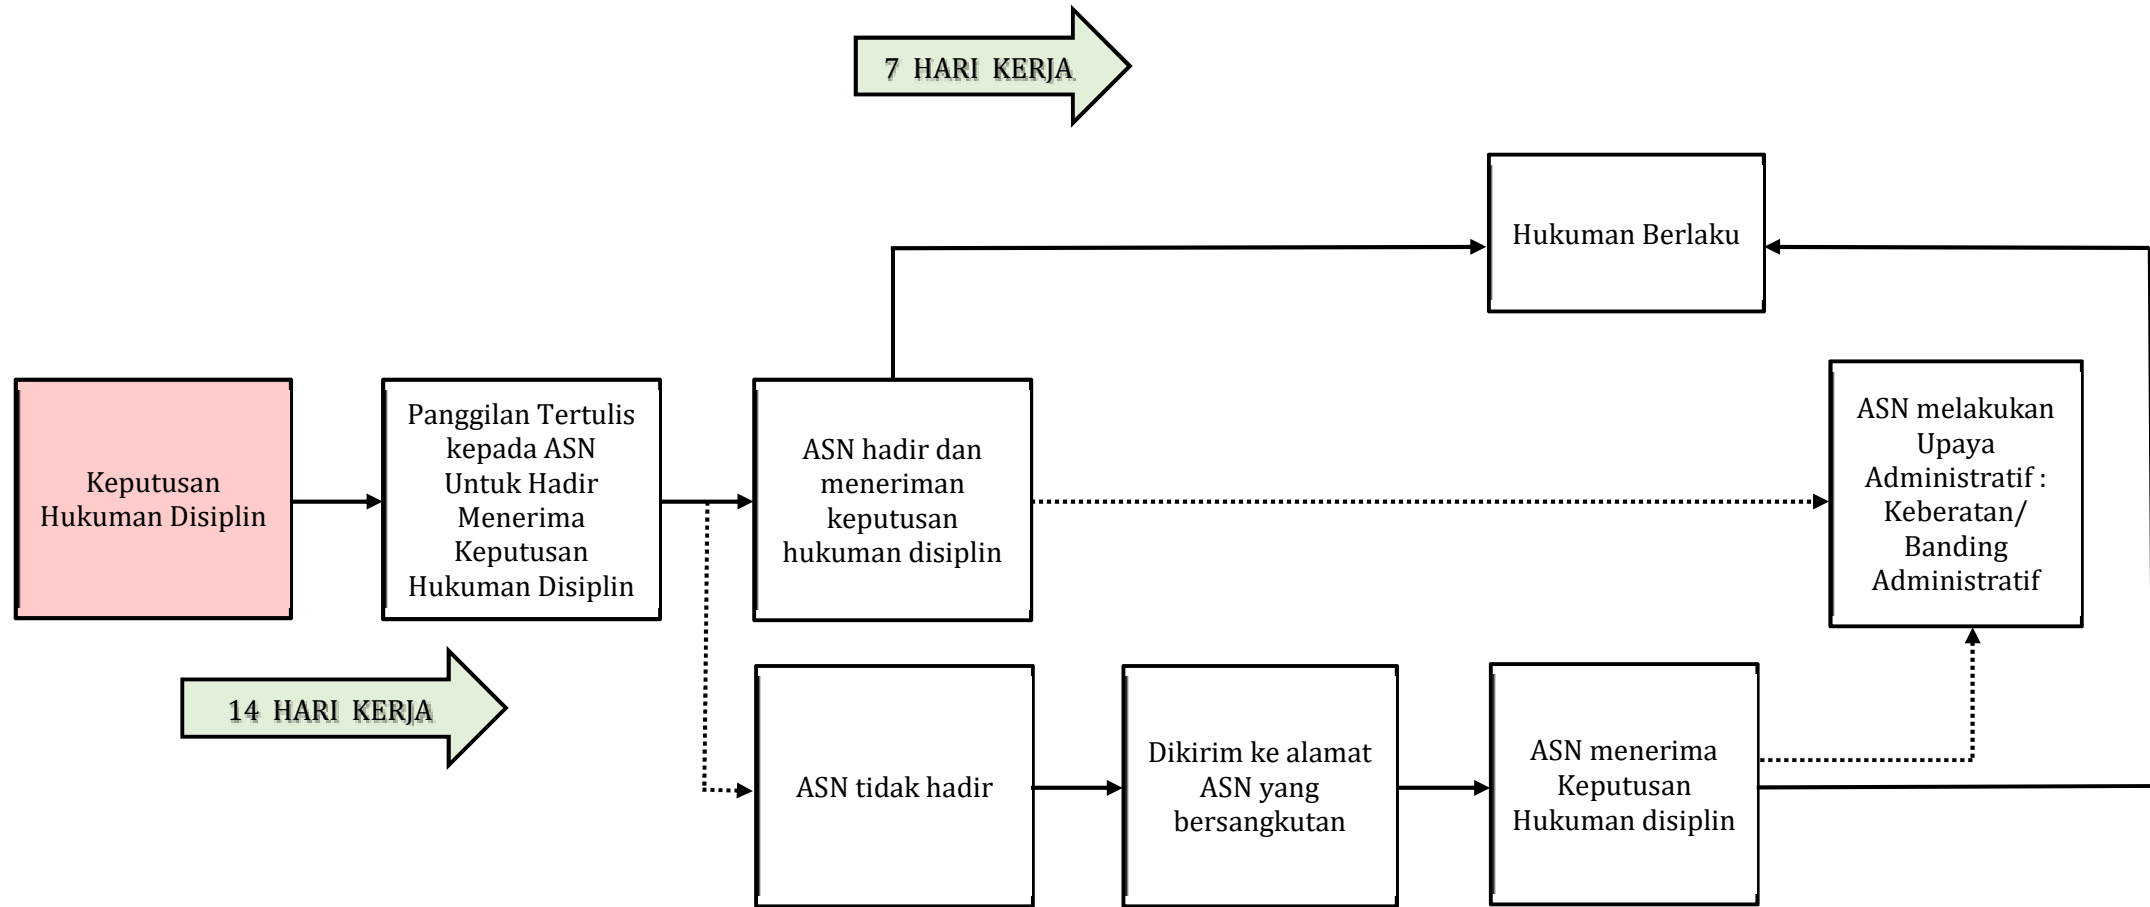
7 HARI KERJA

Hukuman Berlaku

Keputusan Hukuman Disiplin

Panggilan Tertulis kepada ASN Untuk Hadir Menerima Keputusan Hukuman Disiplin

ASN hadir dan meneriman keputusan hukuman disiplin

ASN melakukan Upaya Administratif : Keberatan/ Banding Administratif

14 HARI KERJA

ASN tidak hadir

Dikirim ke alamat ASN yang bersangkutan

ASN menerima Keputusan Hukuman disiplin